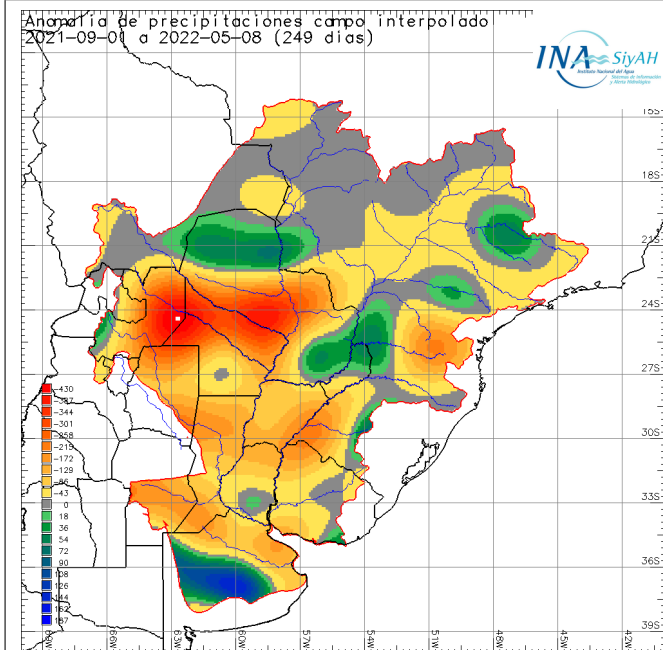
Anomalía de precipitaciones campo interpolado
2021-09-01 a 2022-05-08 (249 días)

INA SiyAH
Instituto Nacional del Agua
Sistema de Información y Alerta Hidrológico

15S
18S
21S
24S
27S
30S
33S
36S
39S

-430
-387
-344
-301
-258
-215
-172
-129
-86
-43
0
18
36
54
72
90
108
126
144
162
187

69W
66W
63W
60W
57W
54W
51W
48W
45W
42W